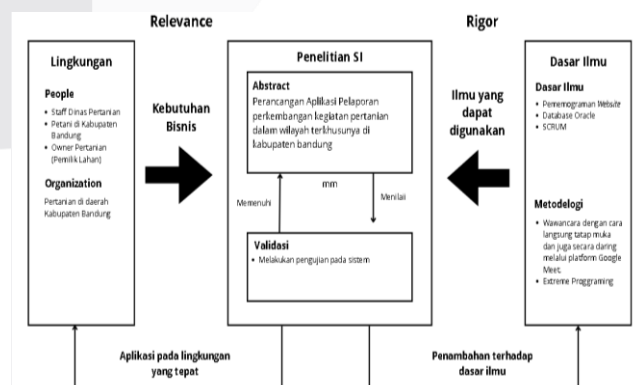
Relevance

Rigor

Lingkungan

People

• Staff Dinas Pertanian
• Petani di Kabupaten Bandung
• Owner Pertanian (Pemilik Lahan)

Organization

Pertanian di daerah Kabupaten Bandung

Kebutuhan Bisnis

Penelitian SI

Abstract

Perancangan Aplikasi Pelaporan perkembangan kegiatan pertanian dalam wilayah terkhusunya di kabupaten bandung

mm

Memenuhi

Menilai

Validasi

• Melakukan pengujian pada sistem

Ilmu yang dapat digunakan

Dasar Ilmu

Dasar Ilmu

• Pemrograman Website
• Database Oracle
• SCRUM

Metodelogi

• Wawancara dengan cara langsung tatap muka dan juga secara daring melalui platform Google Meet.
• Extreme Programming

Aplikasi pada lingkungan yang tepat

Penambahan terhadap dasar ilmu